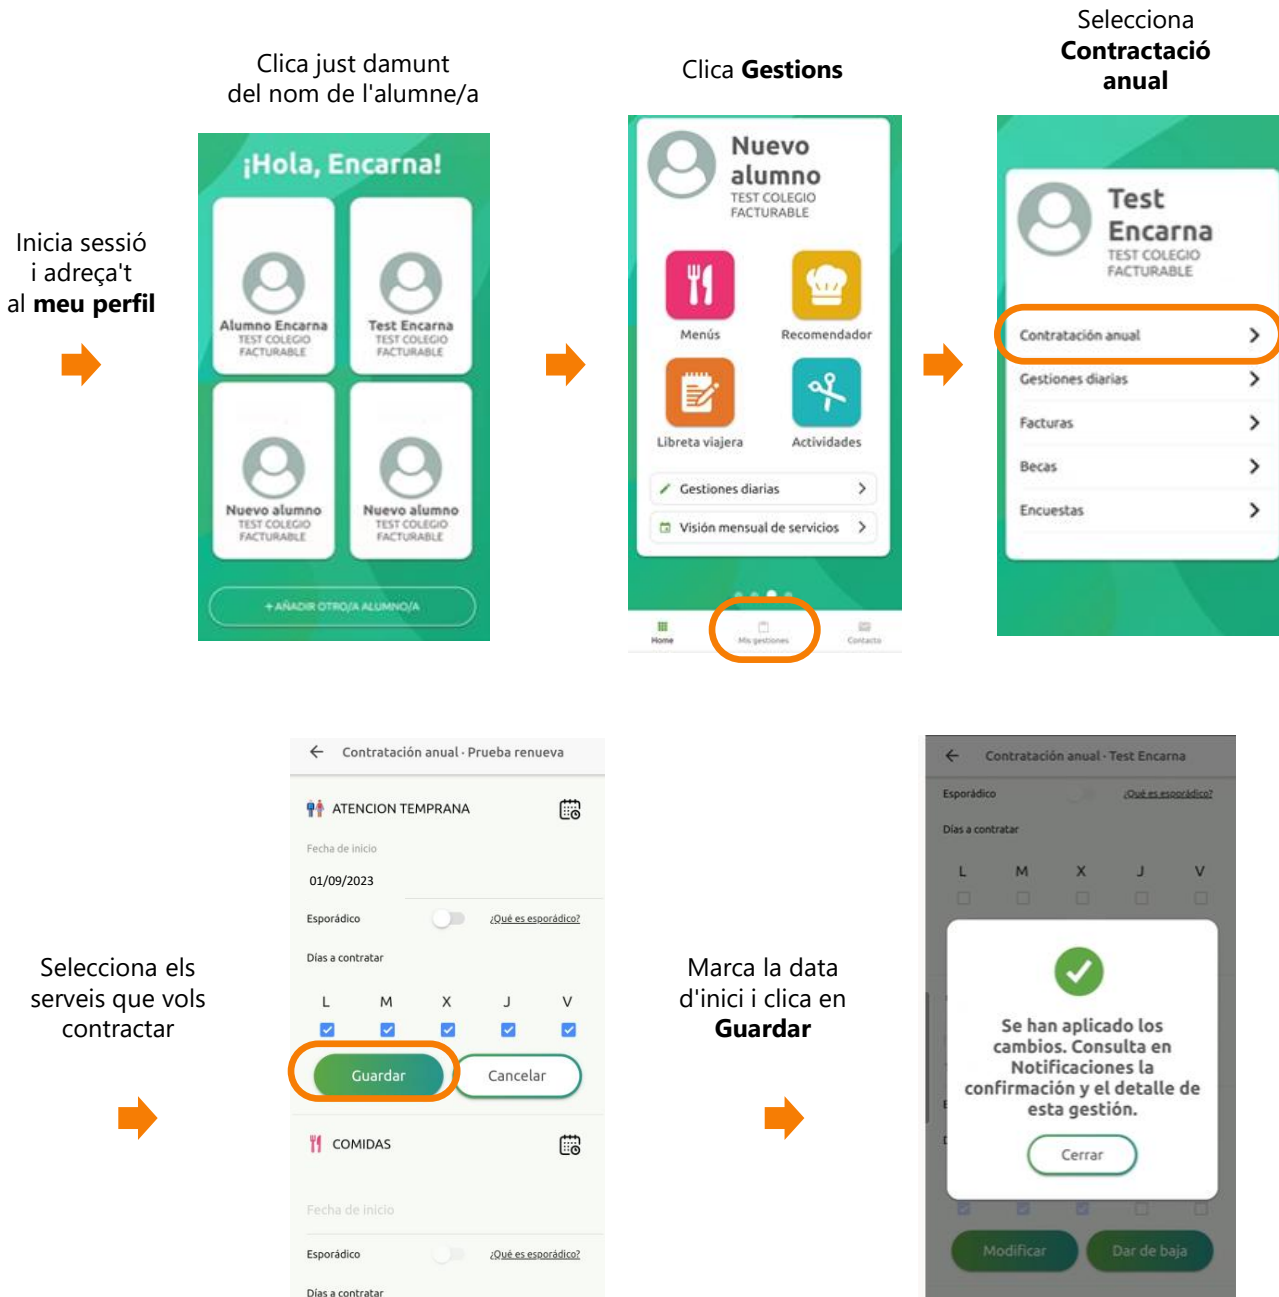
Inicia sessió i adreça't al **meu perfil**

Clica just damunt del nom de l'alumne/a

¡Hola, Encarna!

Alumno Encarna
TEST COLEGIO FACTURABLE

Test Encarna
TEST COLEGIO FACTURABLE

Nuevo alumno
TEST COLEGIO FACTURABLE

Nuevo alumno
TEST COLEGIO FACTURABLE

+ AÑADIR OTRO/A ALUMNO/A

Clica **Gestions**

Nuevo alumno
TEST COLEGIO FACTURABLE

Menús
Recomendador
Libreta viajera
Actividades
Gestiones diarias
Visión mensual de servicios

Home
Mis gestiones
Contacto

Selecciona **Contractació anual**

Test Encarna
TEST COLEGIO FACTURABLE

Contratación anual
Gestiones diarias
Facturas
Becas
Encuestas

Selecciona els serveis que vols contractar

Contratación anual · Prueba renueva

ATENCION TEMPRANA
Fecha de inicio
01/09/2023
Esporádico
¿Qué es esporádico?
Días a contratar

| L | M | X | J | V |
|---|---|---|---|---|

Guardar
Cancelar

COMIDAS
Fecha de inicio
Esporádico
¿Qué es esporádico?
Días a contratar

Marca la data d'inici i clica en **Guardar**

Contratación anual · Test Encarna
Esporádico
¿Qué es esporádico?
Días a contratar

| L | M | X | J | V |
|---|---|---|---|---|

Se han aplicado los cambios. Consulta en Notificaciones la confirmación y el detalle de esta gestión.

Cerrar

Modificar
Dar de baja